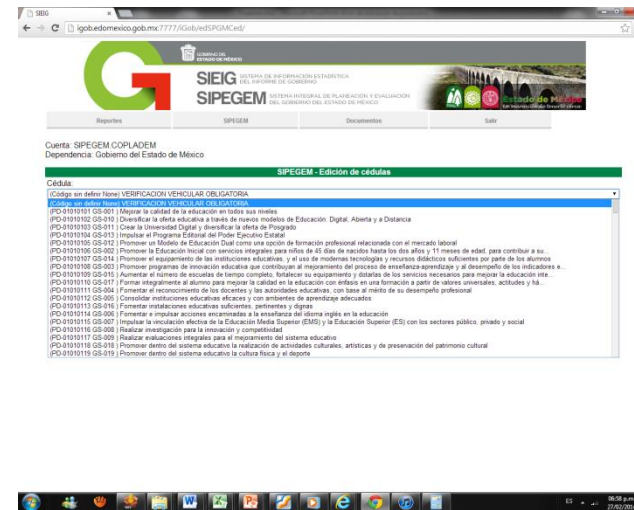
SIEG

igob.edomexico.gob.mx:7777/iGob/edSPGMCed/

GOBIERNO DEL ESTADO DE MÉXICO

SIEIG SISTEMA DE INFORMACIÓN ESTADÍSTICA DEL INFORME DE GOBIERNO

SIPEGEM SISTEMA INTEGRAL DE PLANEACIÓN Y EVALUACIÓN DEL GOBIERNO DEL ESTADO DE MÉXICO

Estado de México

Reportes | SIPEGEM | Documentos | Salir

Cuenta: SIPEGEM COPLADEM
Dependencia: Gobierno del Estado de México

SIPEGEM - Edición de cédulas

Cédula:

(Código sin definir None) VERIFICACION VEHICULAR OBLIGATORIA
(Código sin definir None) VERIFICACION VEHICULAR OBLIGATORIA
(PD-01010101 GS-001 ) Mejorar la calidad de la educación en todos sus niveles
(PD-01010102 GS-010 ) Diversificar la oferta educativa a través de nuevos modelos de Educación: Digital, Abierta y a Distancia
(PD-01010103 GS-011 ) Crear la Universidad Digital y diversificar la oferta de Posgrado
(PD-01010104 GS-013 ) Impulsar el Programa Editorial del Poder Ejecutivo Estatal
(PD-01010105 GS-012 ) Promover un Modelo de Educación Dual como una opción de formación profesional relacionada con el mercado laboral
(PD-01010106 GS-002 ) Promover la Educación Inicial con servicios integrales para niños de 45 días de nacidos hasta los dos años y 11 meses de edad, para contribuir a su...
(PD-01010107 GS-014 ) Promover el equipamiento de las instituciones educativas, y el uso de modernas tecnologías y recursos didácticos suficientes por parte de los alumnos
(PD-01010108 GS-003 ) Promover programas de innovación educativa que contribuyan al mejoramiento del proceso de enseñanza-aprendizaje y al desempeño de los indicadores e...
(PD-01010109 GS-015 ) Aumentar el número de escuelas de tiempo completo, fortalecer su equipamiento y dotarlas de los servicios necesarios para mejorar la educación inte...
(PD-01010110 GS-017 ) Formar integralmente al alumno para mejorar la calidad en la educación con énfasis en una formación a partir de valores universales, actitudes y há...
(PD-01010111 GS-004 ) Fomentar el reconocimiento de los docentes y las autoridades educativas, con base al mérito de su desempeño profesional
(PD-01010112 GS-005 ) Consolidar instituciones educativas eficaces y con ambientes de aprendizaje adecuados
(PD-01010113 GS-016 ) Fomentar instalaciones educativas suficientes, pertinentes y dignas
(PD-01010114 GS-006 ) Fomentar e impulsar acciones encaminadas a la enseñanza del idioma inglés en la educación
(PD-01010115 GS-007 ) Impulsar la vinculación efectiva de la Educación Media Superior (EMS) y la Educación Superior (ES) con los sectores público, privado y social
(PD-01010116 GS-008 ) Realizar investigación para la innovación y competitividad
(PD-01010117 GS-009 ) Realizar evaluaciones integrales para el mejoramiento del sistema educativo
(PD-01010118 GS-018 ) Promover dentro del sistema educativo la realización de actividades culturales, artísticas y de preservación del patrimonio cultural
(PD-01010119 GS-019 ) Promover dentro del sistema educativo la cultura física y el deporte

ES 06:58 p.m. 27/02/201